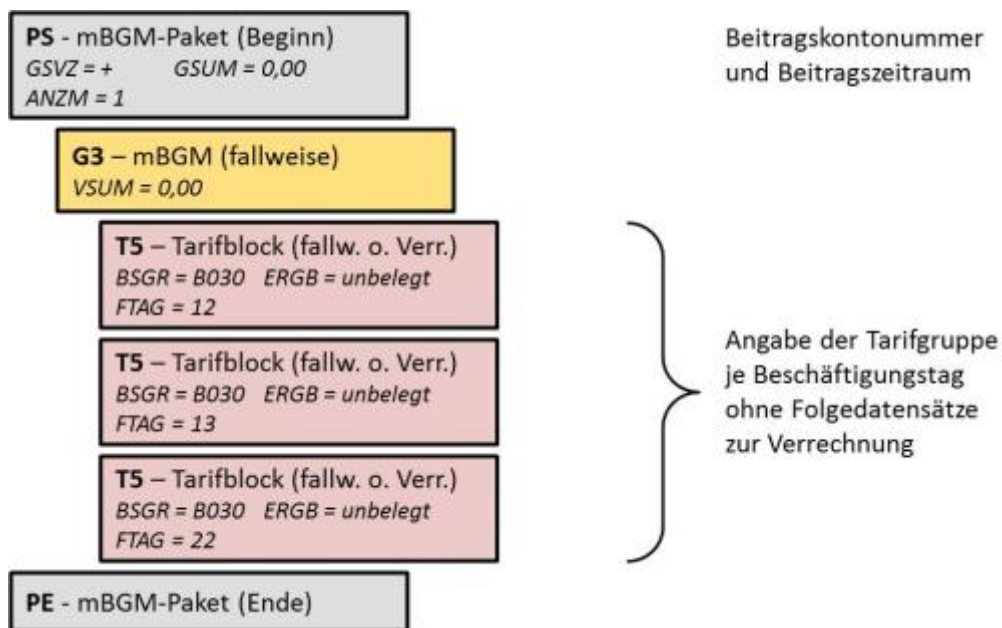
**PS** - mBGM-Paket (Beginn)
*GSVZ = +* *GSUM = 0,00*
*ANZM = 1*

Beitragskontonummer und Beitragszeitraum

**G3** – mBGM (fallweise)
*VSUM = 0,00*

**T5** – Tarifblock (fallw. o. Verr.)
*BSGR = B030* *ERGB = unbelegt*
*FTAG = 12*

**T5** – Tarifblock (fallw. o. Verr.)
*BSGR = B030* *ERGB = unbelegt*
*FTAG = 13*

**T5** – Tarifblock (fallw. o. Verr.)
*BSGR = B030* *ERGB = unbelegt*
*FTAG = 22*

Angabe der Tarifgruppe je Beschäftigungstag ohne Folgedatensätze zur Verrechnung

**PE** - mBGM-Paket (Ende)